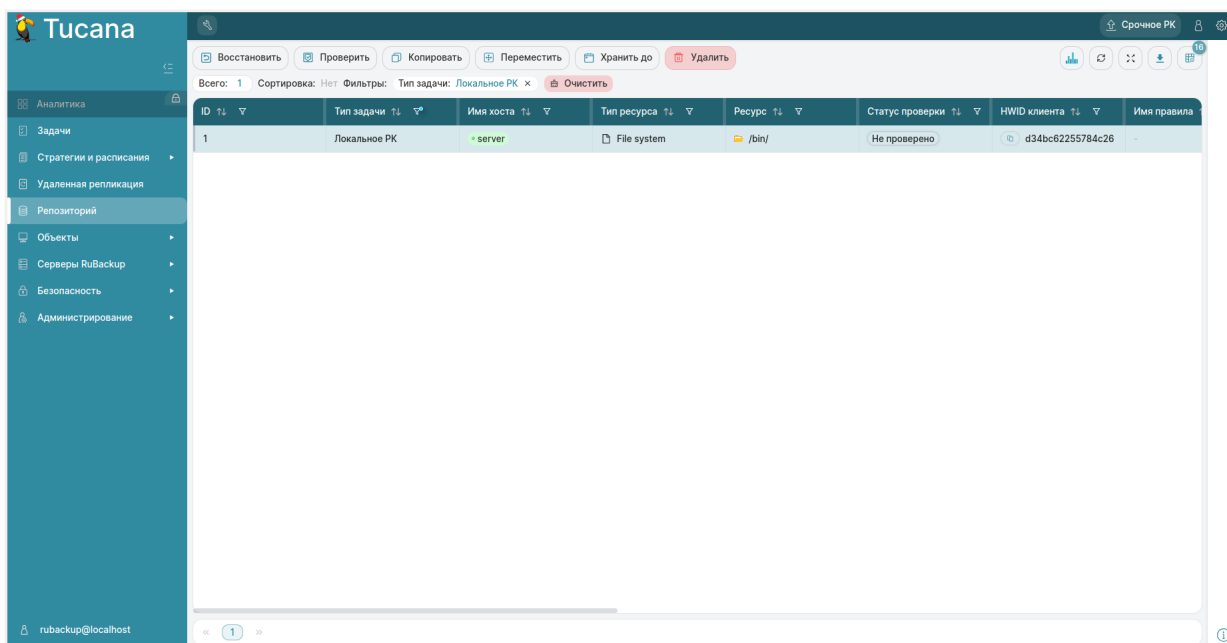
Tucana

Срочное РК

Аналитика
Задачи
Стратегии и расписания
Удаленная репликация
Репозиторий
Объекты
Серверы RuBackup
Безопасность
Администрирование

rubackup@localhost

Восстановить | Проверить | Копировать | Переместить | Хранить до | Удалить

16

Всего: 1 Сортировка: Нет Фильтры: Тип задачи: Локальное РК × Очистить

| ID | Тип задачи | Имя хоста | Тип ресурса | Ресурс | Статус проверки | HWID клиента | Имя правила |
|---|---|---|---|---|---|---|---|
| 1 | Локальное РК | server | File system | /bin/ | Не проверено | d34bc62255784c26 | - |

« 1 »